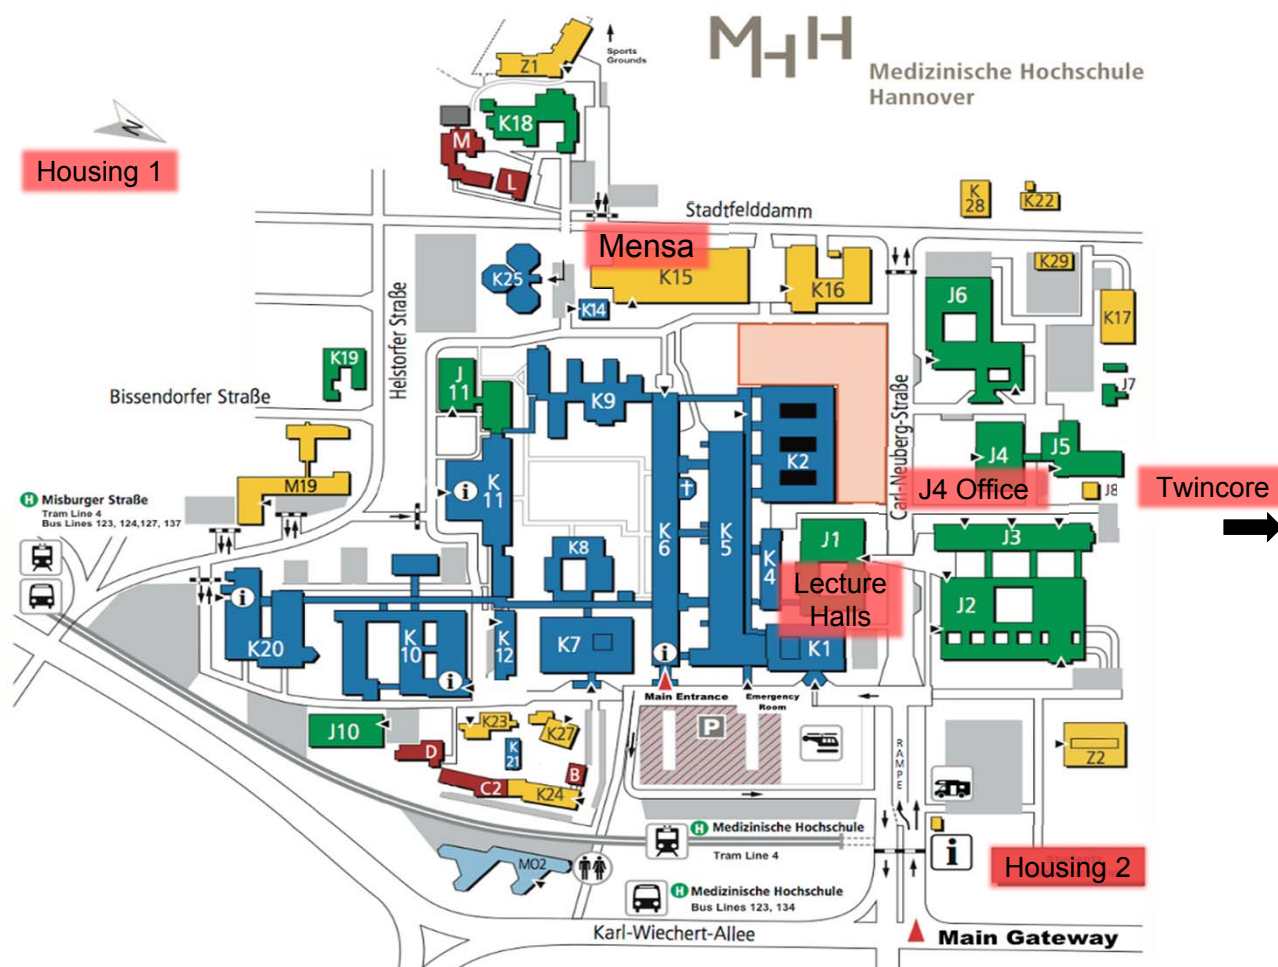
MHH
Medizinische Hochschule Hannover

Sports Grounds

Z1

K18

M

L

Housing 1

Stadtfelddamm

K 28

K22

Mensa

K25

K15

K16

K29

K14

J6

K17

Helstorfer Straße

K19

J 11

K9

J7

Bissendorfer Straße

K2

Carl-Neuberg-Straße

J4

J5

M19

K 11

J4 Office

J8

Twincore

Misburger Straße
Tram Line 4
Bus Lines 123, 124,127, 137

K8

K 6

K 5

K 4

J1

J3

Lecture Halls

J2

K20

K 10

K 12

K7

K1

Main Entrance

Emergency Room

P

J10

K23

K27

K 21

D

B

C2

K24

RAMPE

Z2

Medizinische Hochschule
Tram Line 4

MO2

Medizinische Hochschule
Bus Lines 123, 134

Housing 2

Karl-Wiechert-Allee

Main Gateway